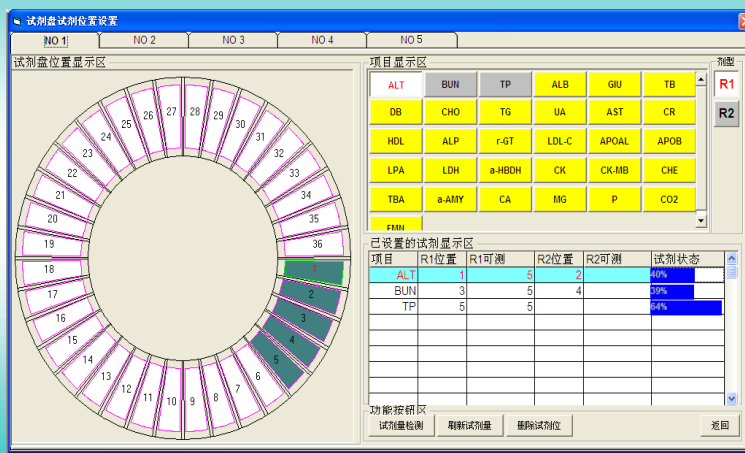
试剂盘试剂位置设置

NO 1 | NO 2 | NO 3 | NO 4 | NO 5

试剂盘位置显示区

1 2 3 4 5 6 7 8 9 10 11 12 13 14 15 16 17 18 19 20 21 22 23 24 25 26 27 28 29 30 31 32 33 34 35 36

项目显示区

ALT BUN TP ALB GIU TB
DB CHO TG UA AST CR
HDL ALP r-GT LDL-C APOAL APOB
LPA LDH a-HBDH CK CK-MB CHE
TBA a-AMY CA MG P CO2
FMN

剂型
R1
R2

已设置的试剂显示区

| 项目 | R1位置 | R1可测 | R2位置 | R2可测 | 试剂状态 |
|---|---|---|---|---|---|
| ALT | 1 | 5 | 2 | | 40% |
| BUN | 3 | 5 | 4 | | 39% |
| TP | 5 | 5 | | | 64% |

功能按钮区
试剂量检测 刷新试剂量 删除试剂位 返回